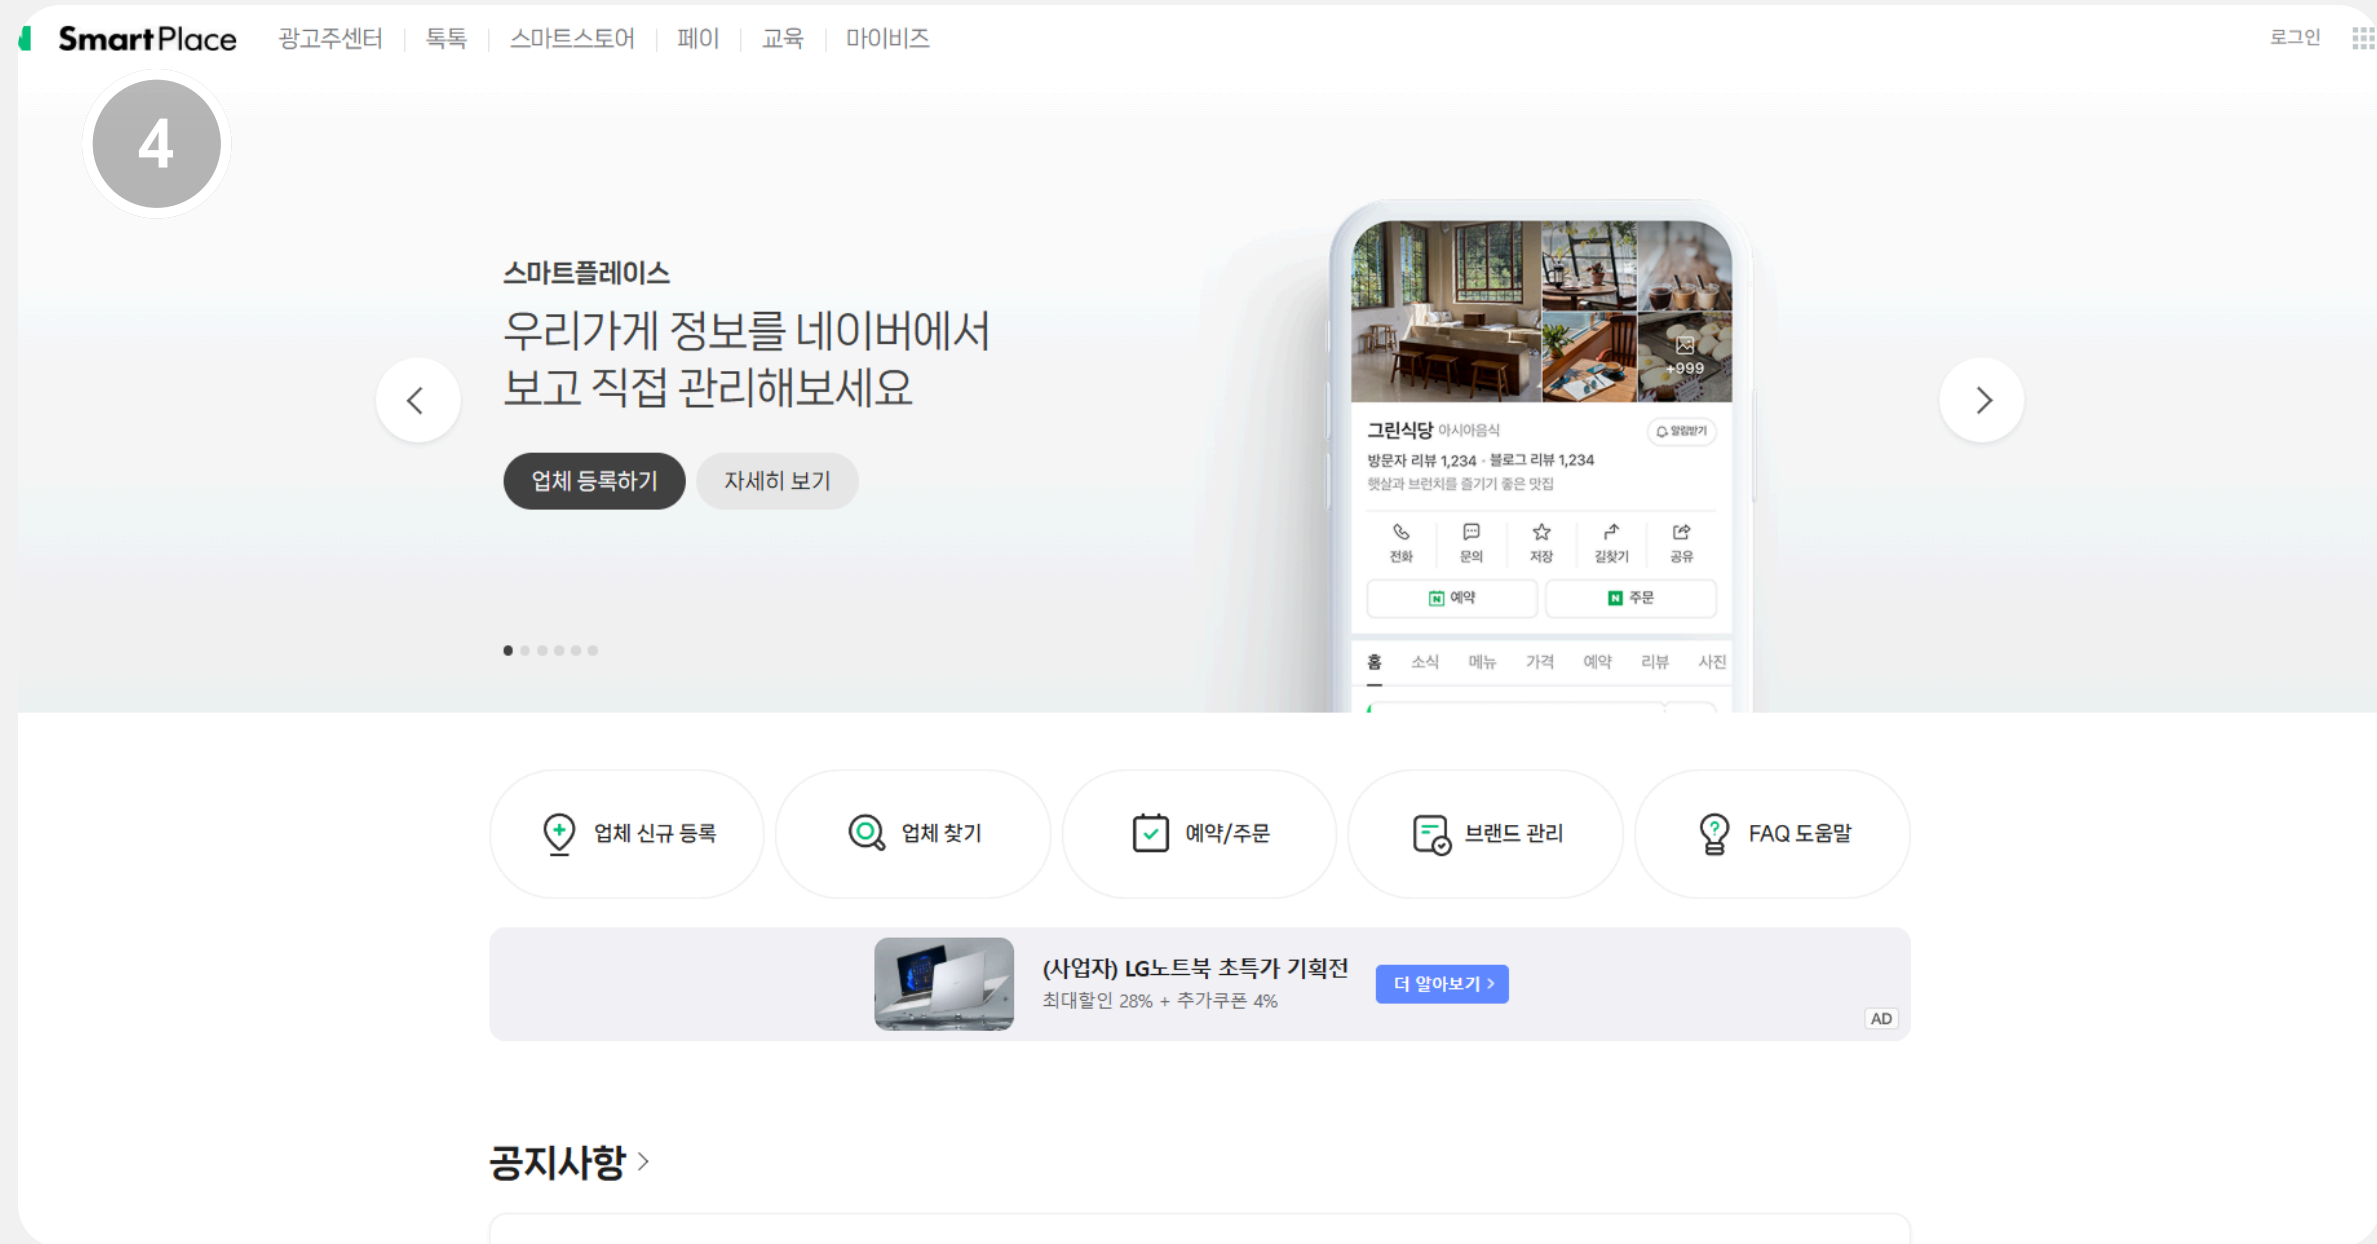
SmartPlace 광고주센터 | 톡톡 | 스마트스토어 | 페이 | 교육 | 마이비즈

로그인

4

스마트플레이스

우리가게 정보를 네이버에서 보고 직접 관리해보세요

업체 등록하기 자세히 보기

+999

그린식당 아시아음식 알림받기

방문자 리뷰 1,234 · 블로그 리뷰 1,234

햇살과 브런치를 즐기기 좋은 맛집

전화 문의 저장 길찾기 공유

N 예약 N 주문

홈 소식 메뉴 가격 예약 리뷰 사진

업체 신규 등록 업체 찾기 예약/주문 브랜드 관리 FAQ 도움말

(사업자) LG노트북 초특가 기획전

최대할인 28% + 추가쿠폰 4%

더 알아보기 >

AD

공지사항 >